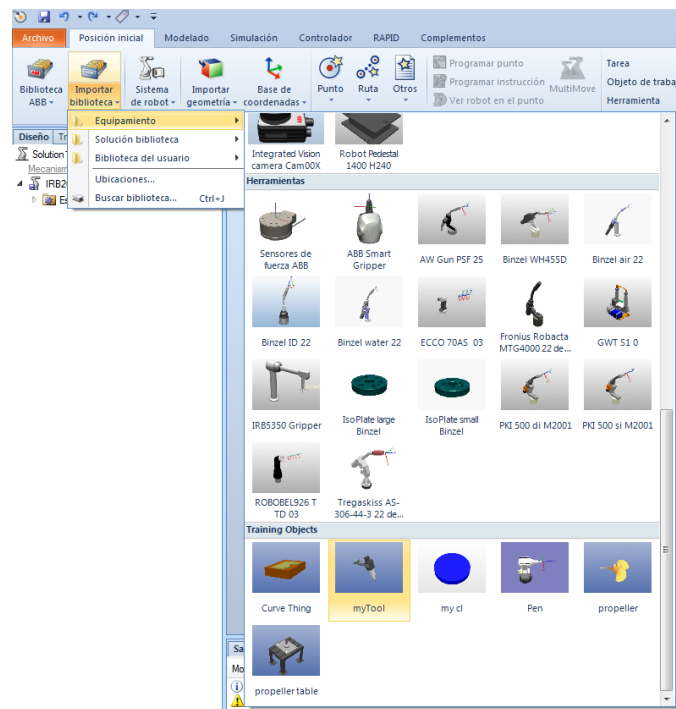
Archivo | Posición inicial | Modelado | Simulación | Controlador | RAPID | Complementos

Biblioteca ABB | Importar biblioteca | Sistema de robot | Importar geometría | Base de coordenadas | Punto | Ruta | Otros | Programar punto | Programar instrucción | Ver robot en el punto | MultiMove | Tarea | Objeto de traba | Herramienta

Diseño | Tr

Solution

Mecanism

IRB2

Ea

Equipamiento
Solución biblioteca
Biblioteca del usuario
Ubicaciones...
Buscar biblioteca... Ctrl+J

Integrated Vision camera Cam00X
Robot Pedestal 1400 H240

Herramientas

Sensores de fuerza ABB
ABB Smart Gripper
AW Gun PSF 25
Binzel WH455D
Binzel air 22
Binzel ID 22
Binzel water 22
ECCO 70AS 03
Fronius Robacta MTG4000 22 de...
GWT S1 0
IRB5350 Gripper
IsoPlate large Binzel
IsoPlate small Binzel
PKI 500 di M2001
PKI 500 si M2001
ROBOBEL926 T TD 03
Tregaskiss AS-306-44-3 22 de...

Training Objects

Curve Thing
myTool
my cl
Pen
propeller
propeller table

Sa
Mo